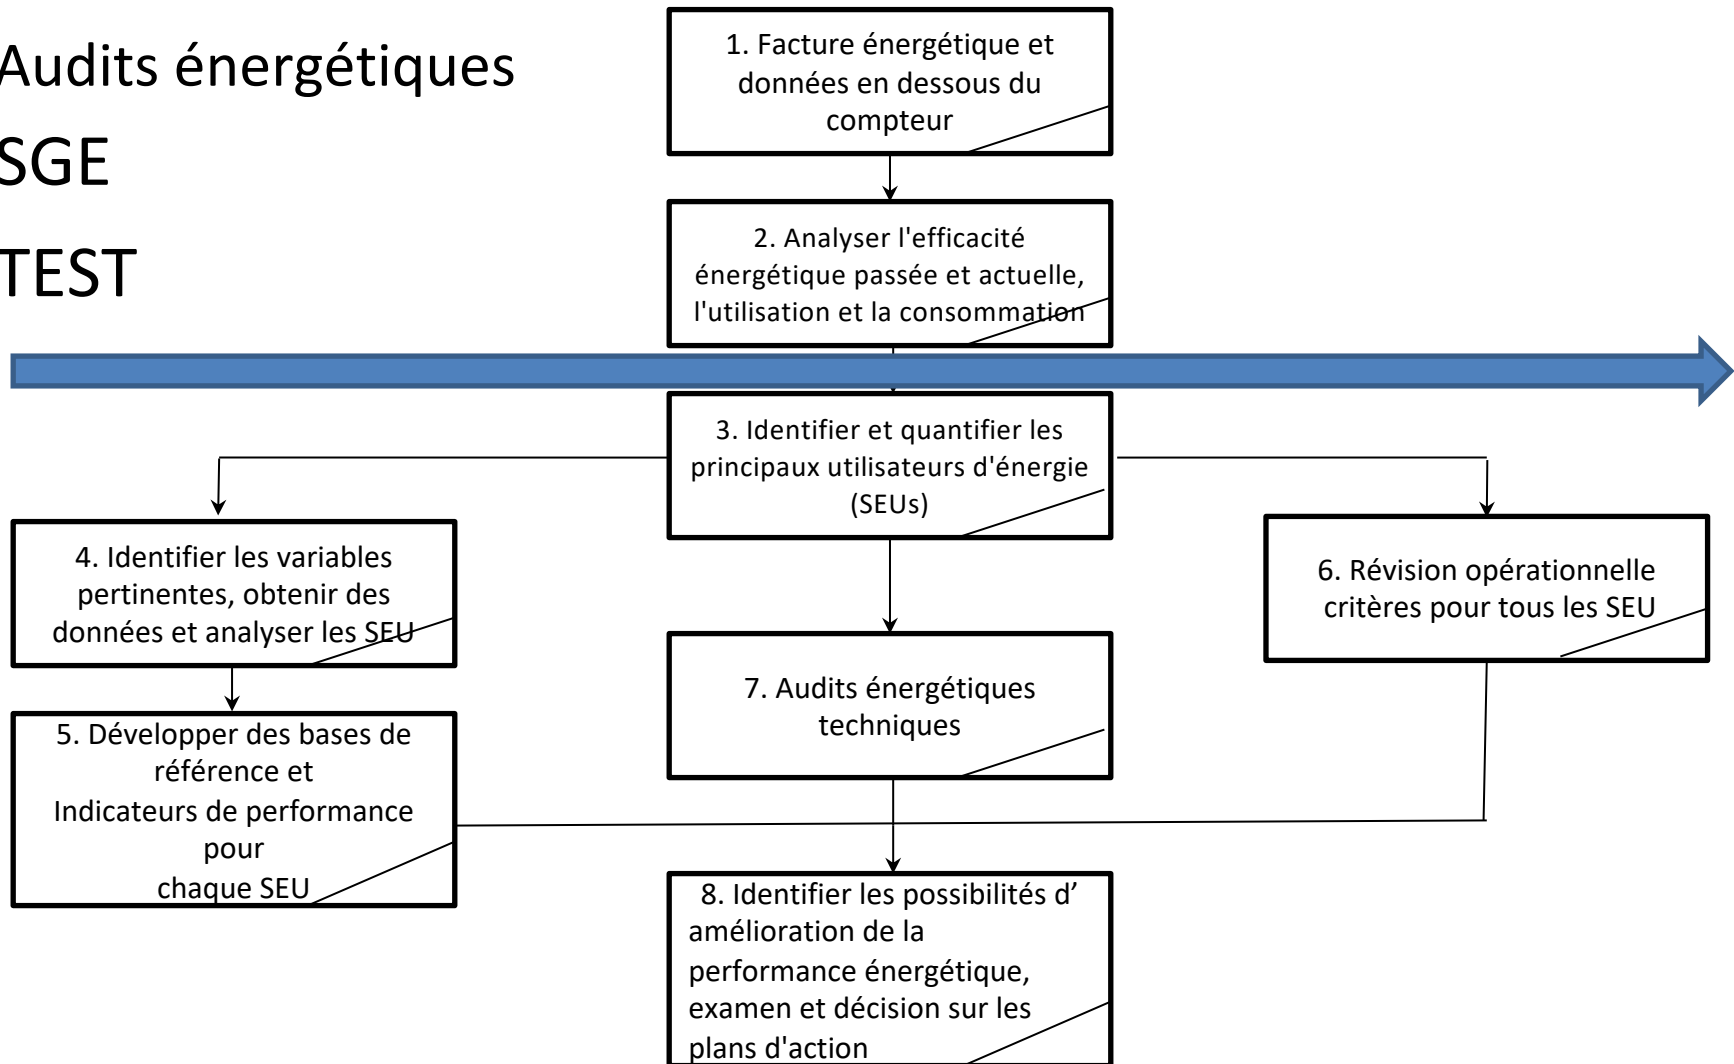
Audits énergétiques

SGE

TEST

1. Facture énergétique et données en dessous du compteur

2. Analyser l'efficacité énergétique passée et actuelle, l'utilisation et la consommation

3. Identifier et quantifier les principaux utilisateurs d'énergie (SEUs)

4. Identifier les variables pertinentes, obtenir des données et analyser les SEU

5. Développer des bases de référence et Indicateurs de performance pour chaque SEU

6. Révision opérationnelle critères pour tous les SEU

7. Audits énergétiques techniques

8. Identifier les possibilités d' amélioration de la performance énergétique, examen et décision sur les plans d'action